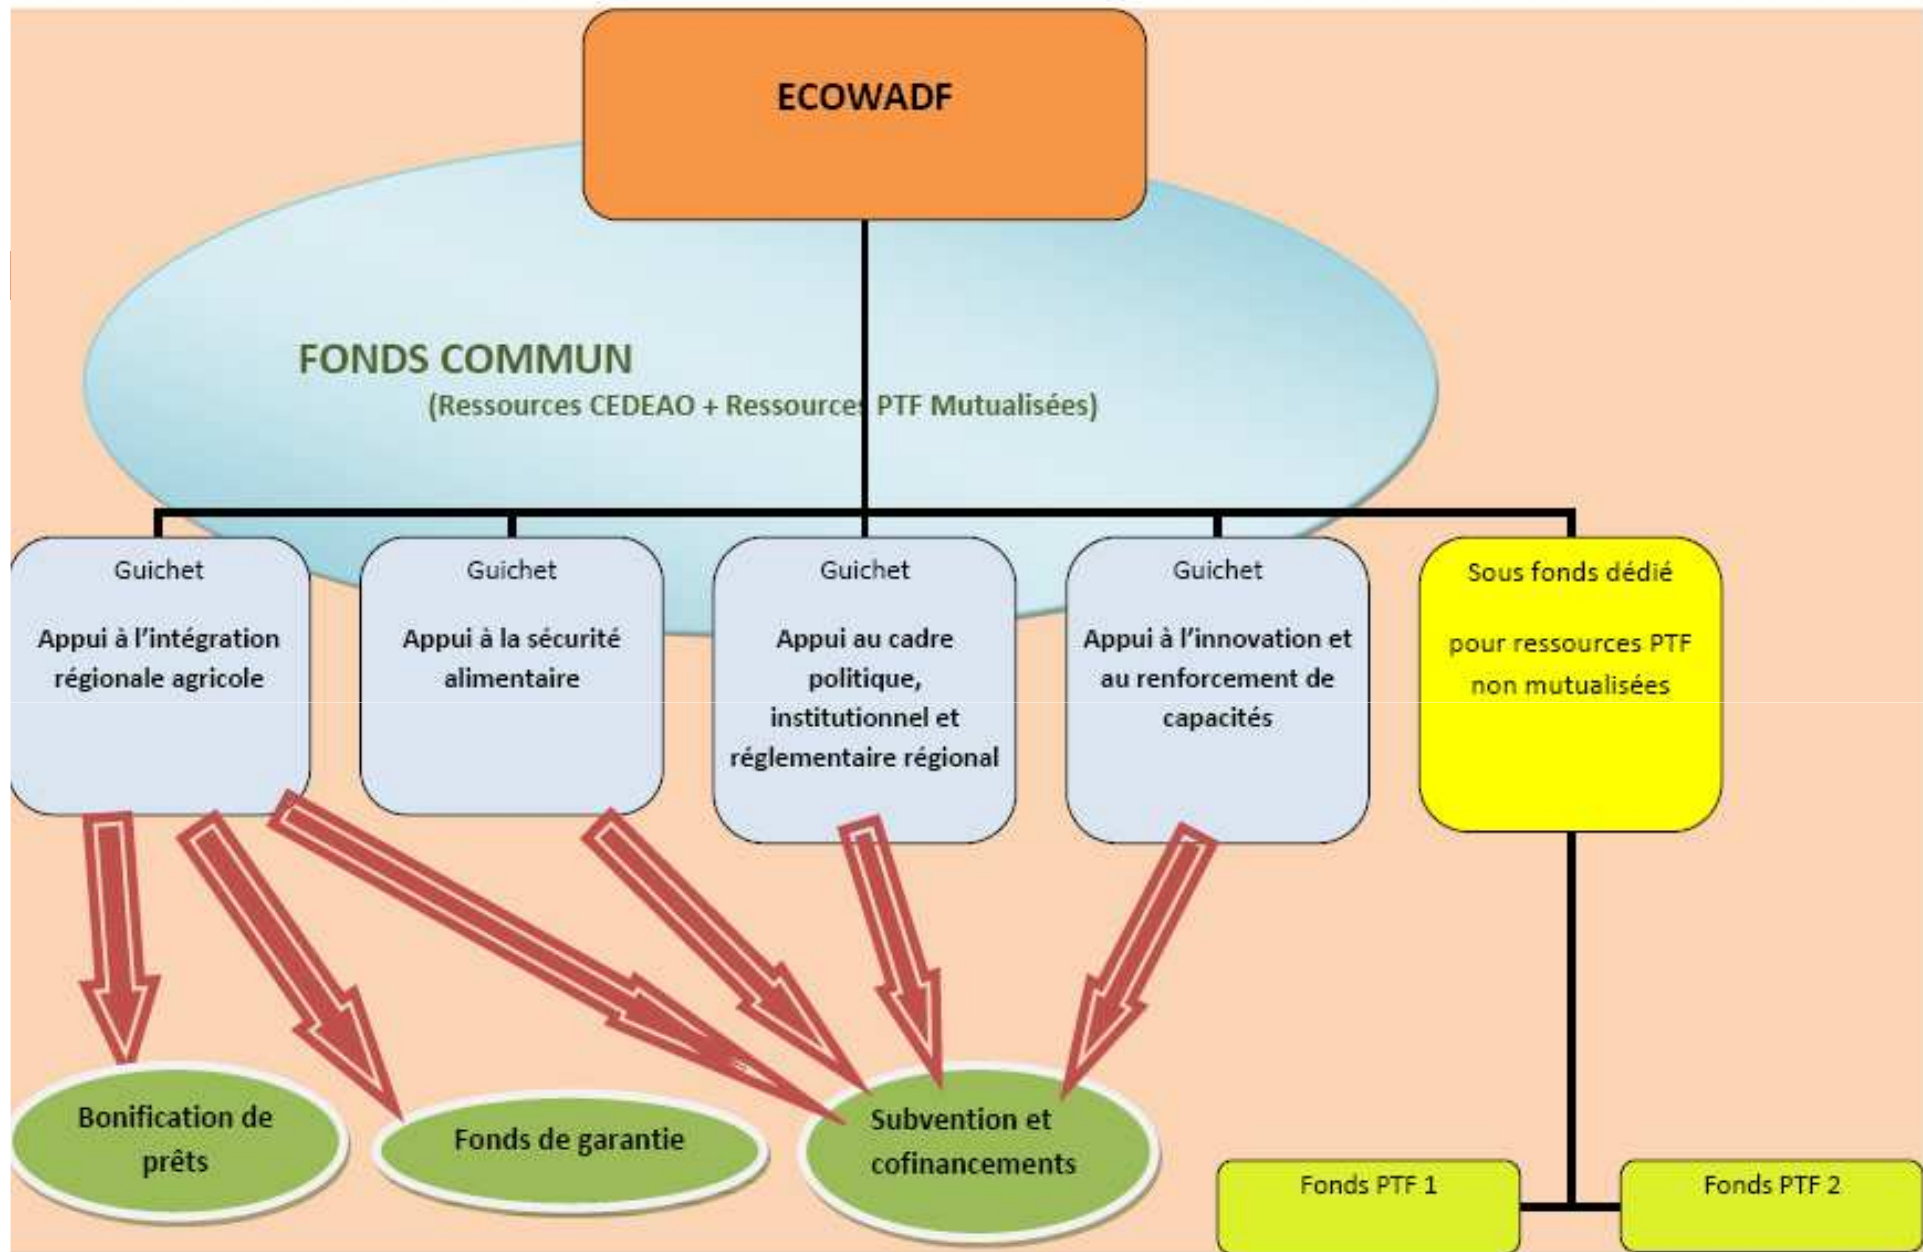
ECOWADF

FONDS COMMUN
(Ressources CEDEAO + Ressources PTF Mutualisées)

Guichet
Appui à l'intégration régionale agricole

Guichet
Appui à la sécurité alimentaire

Guichet
Appui au cadre politique, institutionnel et réglementaire régional

Guichet
Appui à l'innovation et au renforcement de capacités

Sous fonds dédié
pour ressources PTF non mutualisées

Bonification de prêts

Fonds de garantie

Subvention et cofinancements

Fonds PTF 1

Fonds PTF 2